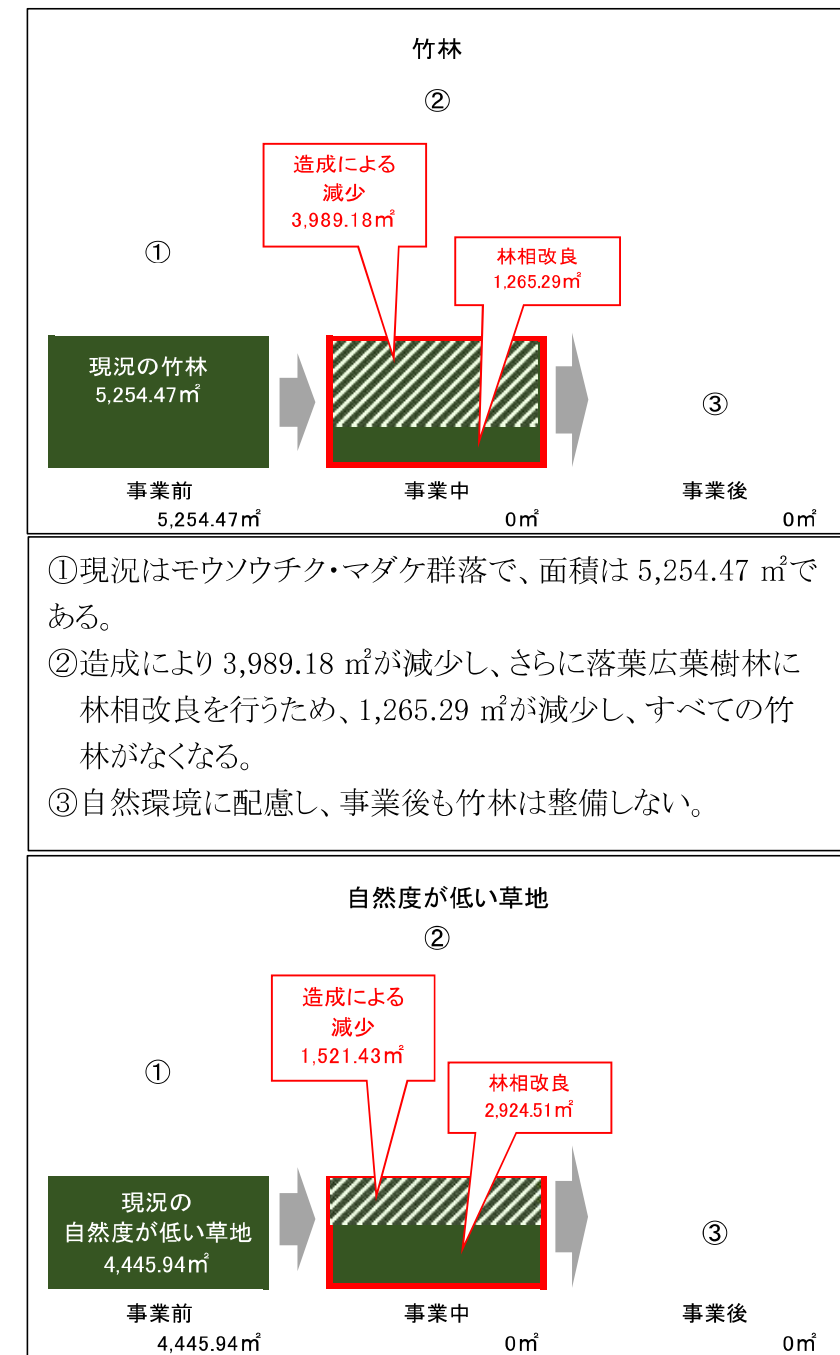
竹林

②

造成による減少
3,989.18㎡

林相改良
1,265.29㎡

①

現況の竹林
5,254.47㎡

③

事業前
5,254.47㎡

事業中
0㎡

事業後
0㎡

①現況はモウソウチク・マダケ群落で、面積は 5,254.47 ㎡である。
②造成により 3,989.18 ㎡が減少し、さらに落葉広葉樹林に林相改良を行うため、1,265.29 ㎡が減少し、すべての竹林がなくなる。
③自然環境に配慮し、事業後も竹林は整備しない。

自然度が低い草地

②

造成による減少
1,521.43㎡

林相改良
2,924.51㎡

①

現況の
自然度が低い草地
4,445.94㎡

③

事業前
4,445.94㎡

事業中
0㎡

事業後
0㎡